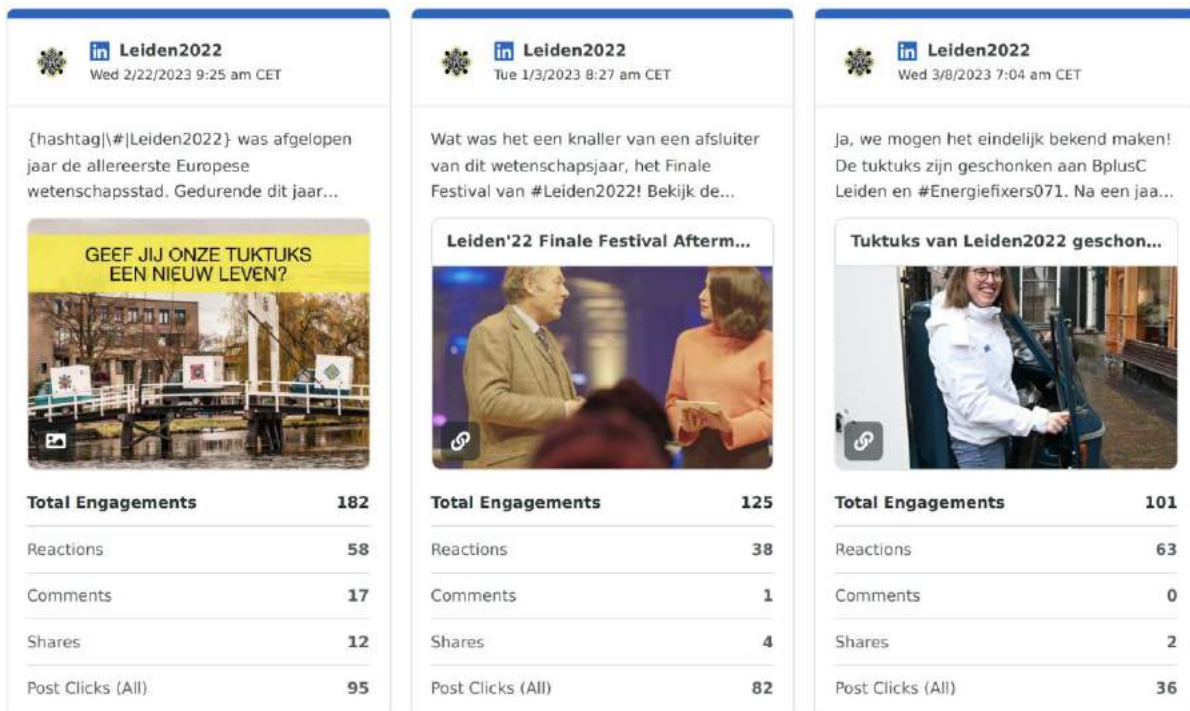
in Leiden2022
Wed 2/22/2023 9:25 am CET

{hashtag|\#|Leiden2022} was afgelopen jaar de allereerste Europese wetenschapsstad. Gedurende dit jaar...

GEEF JIJ ONZE TUKTUKS EEN NIEUW LEVEN?

| Total Engagements | 182 |
|---|---|
| Reactions | 58 |
| Comments | 17 |
| Shares | 12 |
| Post Clicks (All) | 95 |

in Leiden2022
Tue 1/3/2023 8:27 am CET

Wat was het een knaller van een afsluiter van dit wetenschapsjaar, het Finale Festival van #Leiden2022! Bekijk de...

Leiden'22 Finale Festival Afterm...

| Total Engagements | 125 |
|---|---|
| Reactions | 38 |
| Comments | 1 |
| Shares | 4 |
| Post Clicks (All) | 82 |

in Leiden2022
Wed 3/8/2023 7:04 am CET

Ja, we mogen het eindelijk bekend maken! De tuktuks zijn geschonken aan BplusC Leiden en #Energiefixers071. Na een jaa...

Tuktuks van Leiden2022 geschon...

| Total Engagements | 101 |
|---|---|
| Reactions | 63 |
| Comments | 0 |
| Shares | 2 |
| Post Clicks (All) | 36 |